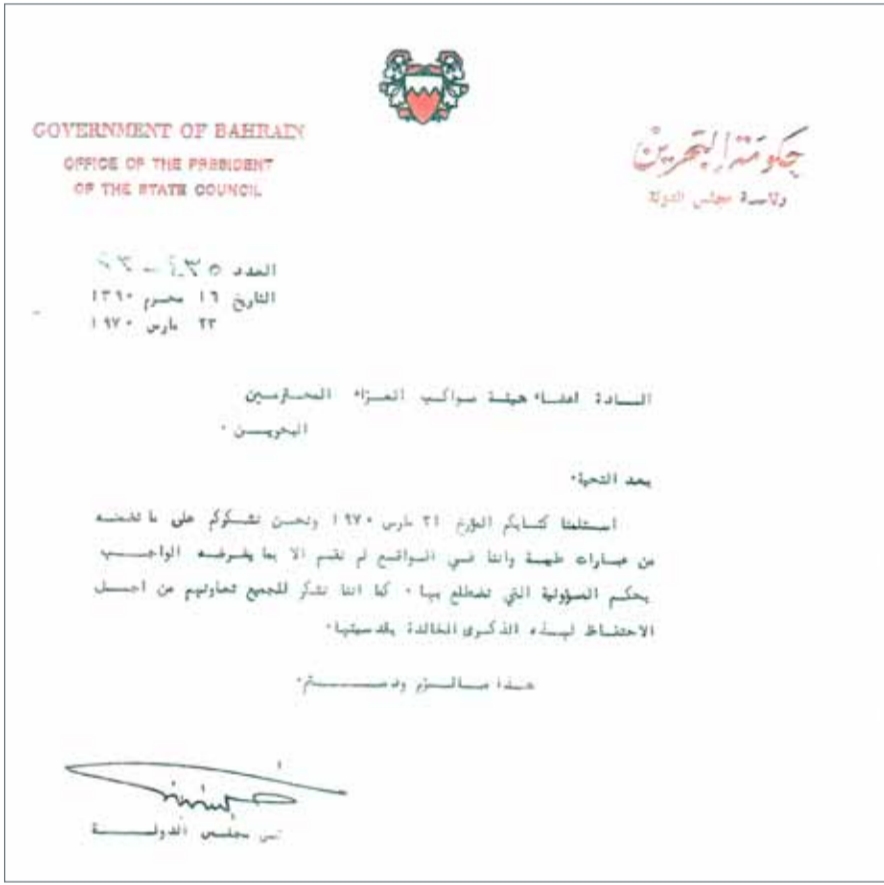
GOVERNMENT OF BAHRAIN
OFFICE OF THE PRESIDENT
OF THE STATE COUNCIL

حكومة البحرين
رئاسة مجلس الدولة

العدد ٥-٣-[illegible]
التاريخ ١٦ محرم ١٣٩٠
٢٣ مارس ١٩٧٠

السادة اعضاء هيئة مواكب العزاء المحترمين
البحرين ٠

بعد التحية،

استلمنا كتابكم المؤرخ ٢١ مارس ١٩٧٠ ونحن نشكركم على ما تضمنه من عبارات طيبة وانا في الواقع لم نقم الا بما يفرضه الواجب بحكم المسؤولية التي نضطلع بها ٠ كما اننا نشكر للجميع تعاونهم من اجل الاحتفاظ لهذه الذكرى الخالدة بقدسيتها٠

هذا مع التحية والسلام٠

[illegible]
رئيس مجلس الدولة